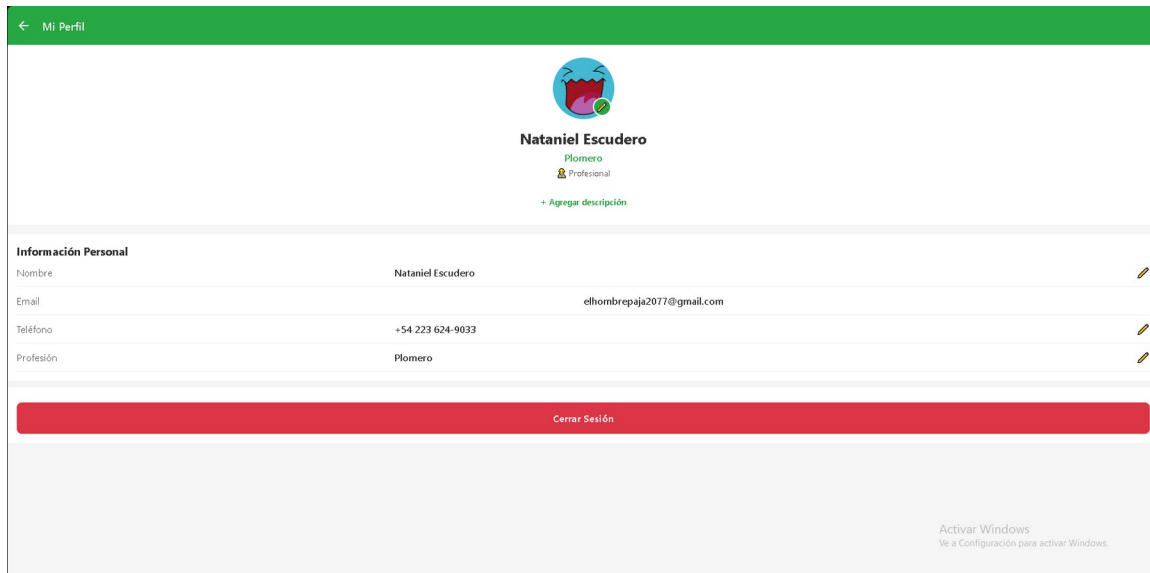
← Mi Perfil

Nataniel Escudero

Plomero

Profesional

+ Agregar descripción

Información Personal

| | |
|---|---|
| Nombre | Nataniel Escudero |
| Email | elhombrepaja2077@gmail.com |
| Teléfono | +54 223 624-9033 |
| Profesión | Plomero |

Cerrar Sesión

Activar Windows
Ve a Configuración para activar Windows.